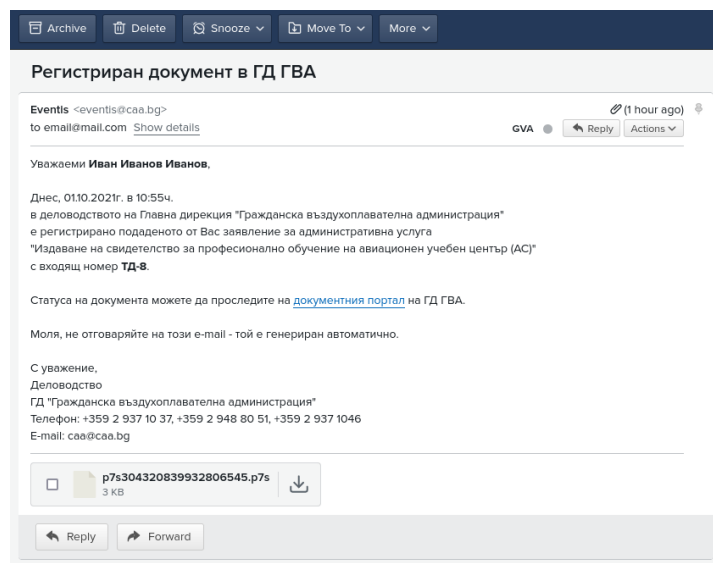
Archive Delete Snooze Move To More

Регистриран документ в ГД ГВА

Eventis <eventis@caa.bg>
to email@mail.com Show details

(1 hour ago)
GVA Reply Actions

Уважаеми **Иван Иванов Иванов**,

Днес, 01.10.2021г. в 10:55ч.
в деловодството на Главна дирекция "Гражданска въздухоплавателна администрация"
е регистрирано подаденото от Вас заявление за административна услуга
"Издаване на свидетелство за професионално обучение на авиационен учебен център (АС)"
с входящ номер **ТД-8**.

Статуса на документа можете да проследите на документния портал на ГД ГВА.

Моля, не отговаряйте на този e-mail - той е генериран автоматично.

С уважение,
Деловодство
ГД "Гражданска въздухоплавателна администрация"
Телефон: +359 2 937 10 37, +359 2 948 80 51, +359 2 937 1046
E-mail: caa@caa.bg

p7s304320839932806545.p7s
3 KB

Reply Forward